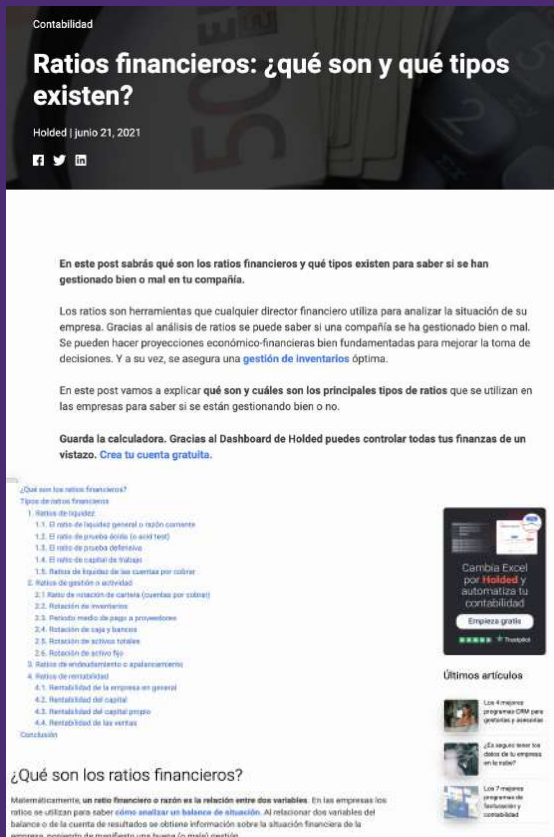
Contabilidad

Ratios financieros: ¿qué son y qué tipos existen?

Holded | junio 21, 2021

En este post sabrás qué son los ratios financieros y qué tipos existen para saber si se han gestionado bien o mal en tu compañía.

Los ratios son herramientas que cualquier director financiero utiliza para analizar la situación de su empresa. Gracias al análisis de ratios se puede saber si una compañía se ha gestionado bien o mal. Se pueden hacer proyecciones económico-financieras bien fundamentadas para mejorar la toma de decisiones. Y a su vez, se asegura una gestión de inventarios óptima.

En este post vamos a explicar qué son y cuáles son los principales tipos de ratios que se utilizan en las empresas para saber si se están gestionando bien o no.

Guarda la calculadora. Gracias al Dashboard de Holded puedes controlar todas tus finanzas de un vistazo. Crea tu cuenta gratuita.

¿Qué son los ratios financieros?
Tipos de ratios financieros
1. Ratios de liquidez
1.1. El ratio de liquidez general o razón corriente
1.2. El ratio de prueba ácida (o acid test)
1.3. El ratio de prueba defensiva
1.4. El ratio de capital de trabajo
1.5. Ratios de liquidez de las cuentas por cobrar
2. Ratios de gestión o actividad
2.1 Ratio de rotación de cartera (cuentas por cobrar)
2.2. Rotación de inventarios
2.3. Periodo medio de pago a proveedores
2.4. Rotación de caja y bancos
2.5. Rotación de activos totales
2.6. Rotación de activo fijo
3. Ratios de endeudamiento o apalancamiento
4. Ratios de rentabilidad
4.1. Rentabilidad de la empresa en general
4.2. Rentabilidad del capital
4.3. Rentabilidad del capital propio
4.4. Rentabilidad de las ventas
Conclusión

Cambia Excel por Holded y automatiza tu contabilidad
Empieza gratis
Trustpilot

Últimos artículos

Los 4 mejores programas CRM para gestorías y asesorías

¿Es seguro tener los datos de tu empresa en la nube?

Los 7 mejores programas de facturación y contabilidad

¿Qué son los ratios financieros?

Matemáticamente, un ratio financiero o razón es la relación entre dos variables. En las empresas los ratios se utilizan para saber cómo analizar un balance de situación. Al relacionar dos variables del balance o de la cuenta de resultados se obtiene información sobre la situación financiera de la empresa, poniendo de manifiesto una buena (o mala) gestión.